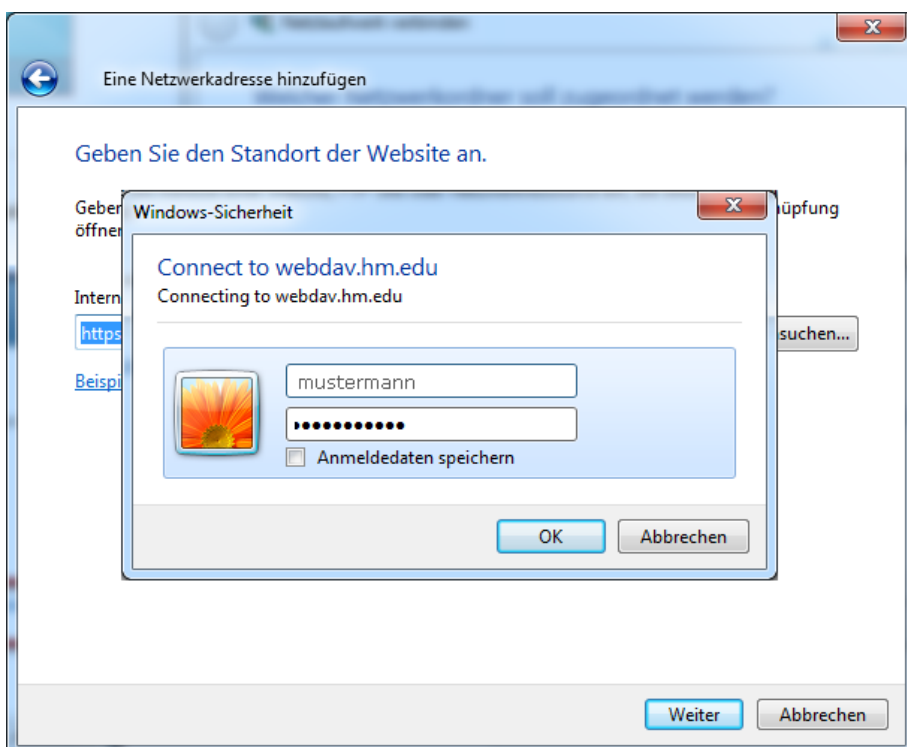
Eine Netzwerkadresse hinzufügen

Geben Sie den Standort der Website an.

Geben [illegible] üpfung öffnen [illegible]

Intern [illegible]

https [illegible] suchen...

Beispi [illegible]

Windows-Sicherheit

Connect to webdav.hm.edu

Connecting to webdav.hm.edu

mustermann

•••••••••••

Anmeldedaten speichern

OK

Abbrechen

Weiter

Abbrechen